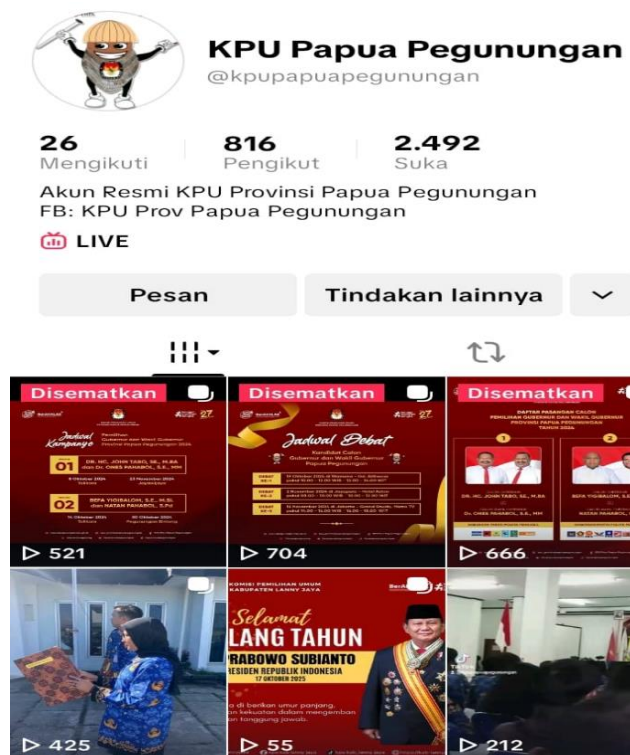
KPU Papua Pegunungan
@kpupapuapegunungan

26 Mengikuti
816 Pengikut
2.492 Suka

Akun Resmi KPU Provinsi Papua Pegunungan
FB: KPU Prov Papua Pegunungan

LIVE

Pesan
Tindakan lainnya

Disematkan
Jadwal Kampanye
01 DR. HC. JOHN TABO, SE., M.BA dan Dr. ONES PAHABOL, S.E., MM
02 BEFA YIGIBALOM, S.E., M.Si. dan NATAN PAHABOL, S.Pd
▷ 521

Disematkan
Jadwal Debat
Kandidat Calon Gubernur dan Wakil Gubernur Papua Pegunungan
▷ 704

Disematkan
DAFTAR PASANGAN CALON PEMILIHAN GUBERNUR DAN WAKIL GUBERNUR PROVINSI PAPUA PEGUNUNGAN TAHUN 2024
1
2
DR. HC. JOHN TABO, SE., M.BA
Dr. ONES PAHABOL, S.E., MM
BEFA YIGIBALOM, S.E., M.Si.
▷ 666

▷ 425

KOMISI PEMILIHAN UMUM KABUPATEN LANNY JAYA
Selamat
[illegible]LANG TAHUN
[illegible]RABOWO SUBIANTO
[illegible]RESIDEN REPUBLIK INDONESIA
17 OKTOBER 2025
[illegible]a di berikan umur panjang,
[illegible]an kekuatan dalam mengemban
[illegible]n tanggung jawab.
▷ 55

▷ 212